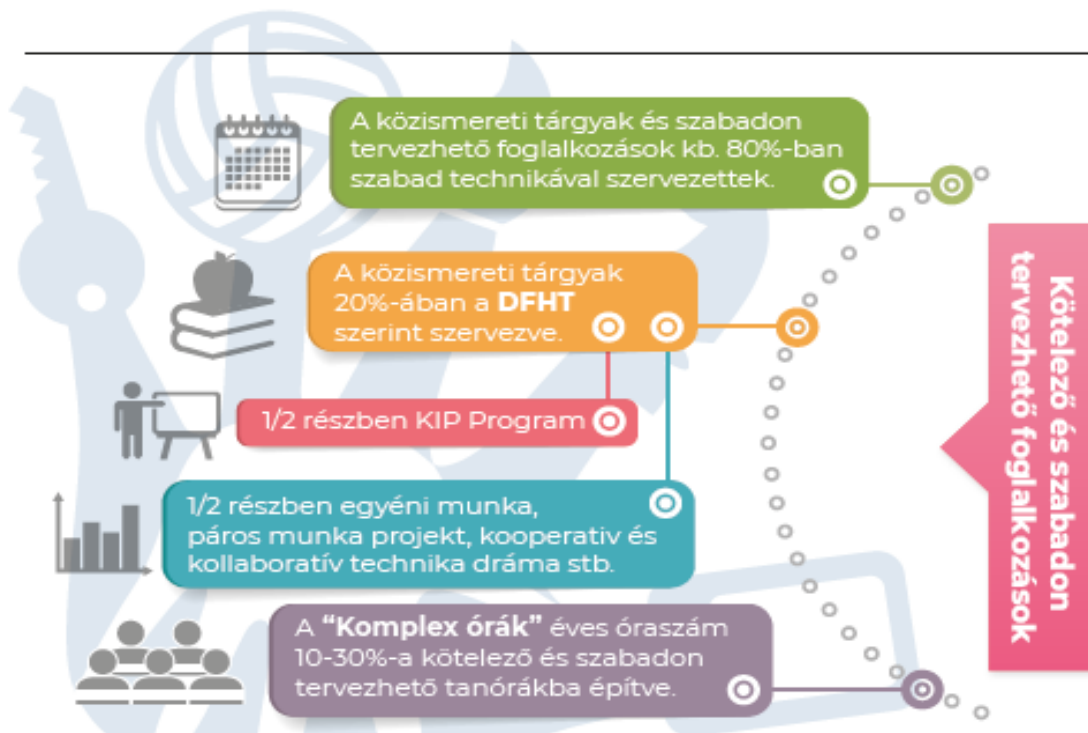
A közismereti tárgyak és szabadon tervezhető foglalkozások kb. 80%-ban szabad technikával szervezettek.

A közismereti tárgyak 20%-ában a **DFHT** szerint szervezve.

1/2 részben KIP Program

1/2 részben egyéni munka, páros munka projekt, kooperativ és kollaboratív technika dráma stb.

A **"Komplex órák"** éves óraszám 10-30%-a kötelező és szabadon tervezhető tanórákba építve.

Kötelező és szabadon tervezhető foglalkozások